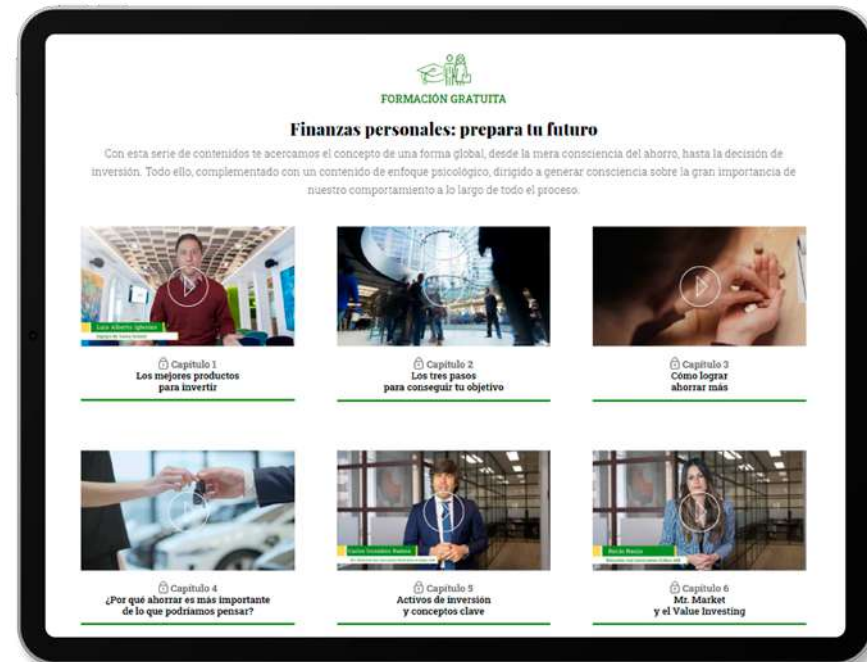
FORMACIÓN GRATUITA

Finanzas personales: prepara tu futuro

Con esta serie de contenidos te acercamos el concepto de una forma global, desde la mera consciencia del ahorro, hasta la decisión de inversión. Todo ello, complementado con un contenido de enfoque psicológico, dirigido a generar consciencia sobre la gran importancia de nuestro comportamiento a lo largo de todo el proceso.

Luis Alberto Iglesias
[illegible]

Capítulo 1
Los mejores productos para invertir

Capítulo 2
Los tres pasos para conseguir tu objetivo

Capítulo 3
Cómo lograr ahorrar más

Capítulo 4
¿Por qué ahorrar es más importante de lo que podríamos pensar?

Carlos González Ramos
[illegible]

Capítulo 5
Activos de inversión y conceptos clave

Rocío Nasio
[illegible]

Capítulo 6
Mr. Market y el Value Investing